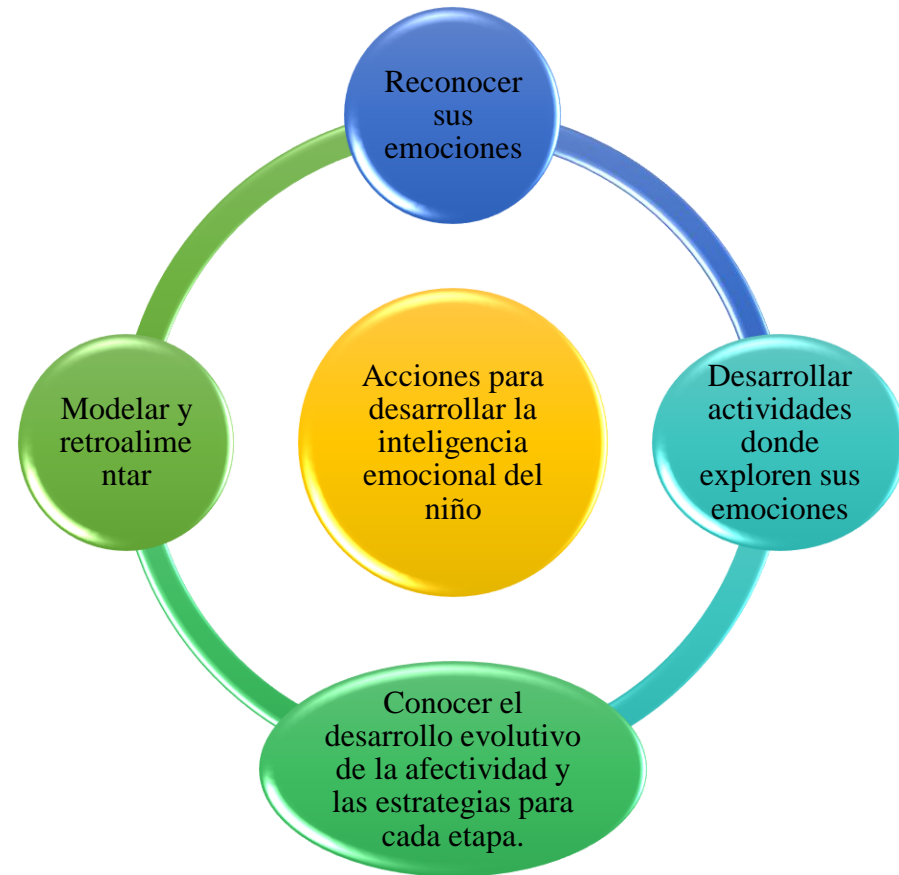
Reconocer sus emociones

Acciones para desarrollar la inteligencia emocional del niño

Modelar y retroalimentar

Desarrollar actividades donde exploren sus emociones

Conocer el desarrollo evolutivo de la afectividad y las estrategias para cada etapa.